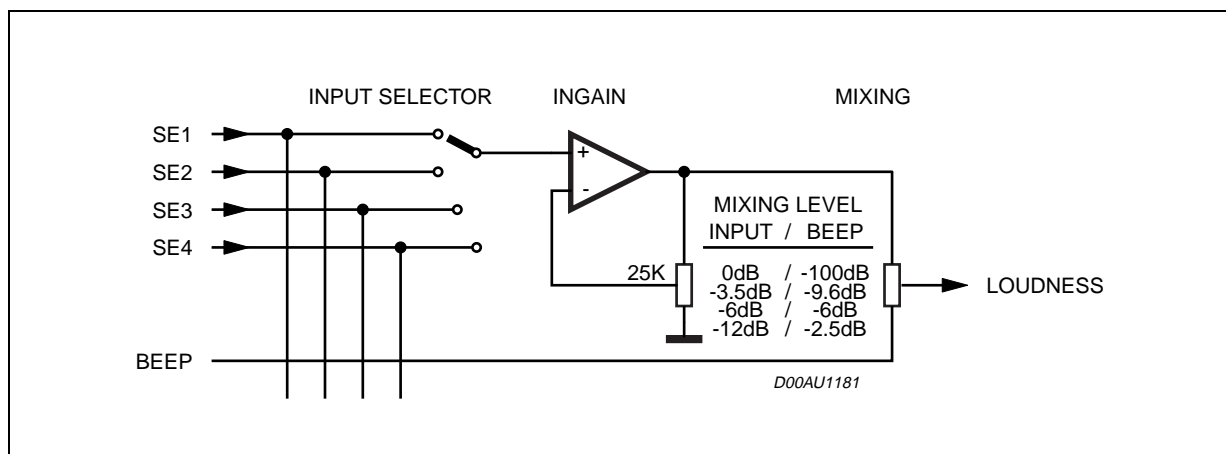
INPUT SELECTOR

INGAIN

MIXING

SE1

SE2

SE3

SE4

+

-

MIXING LEVEL
INPUT / BEEP

25K

| INPUT | BEEP |
|---|---|
| 0dB | -100dB |
| -3.5dB | -9.6dB |
| -6dB | -6dB |
| -12dB | -2.5dB |

LOUDNESS

BEEP

D00AU1181